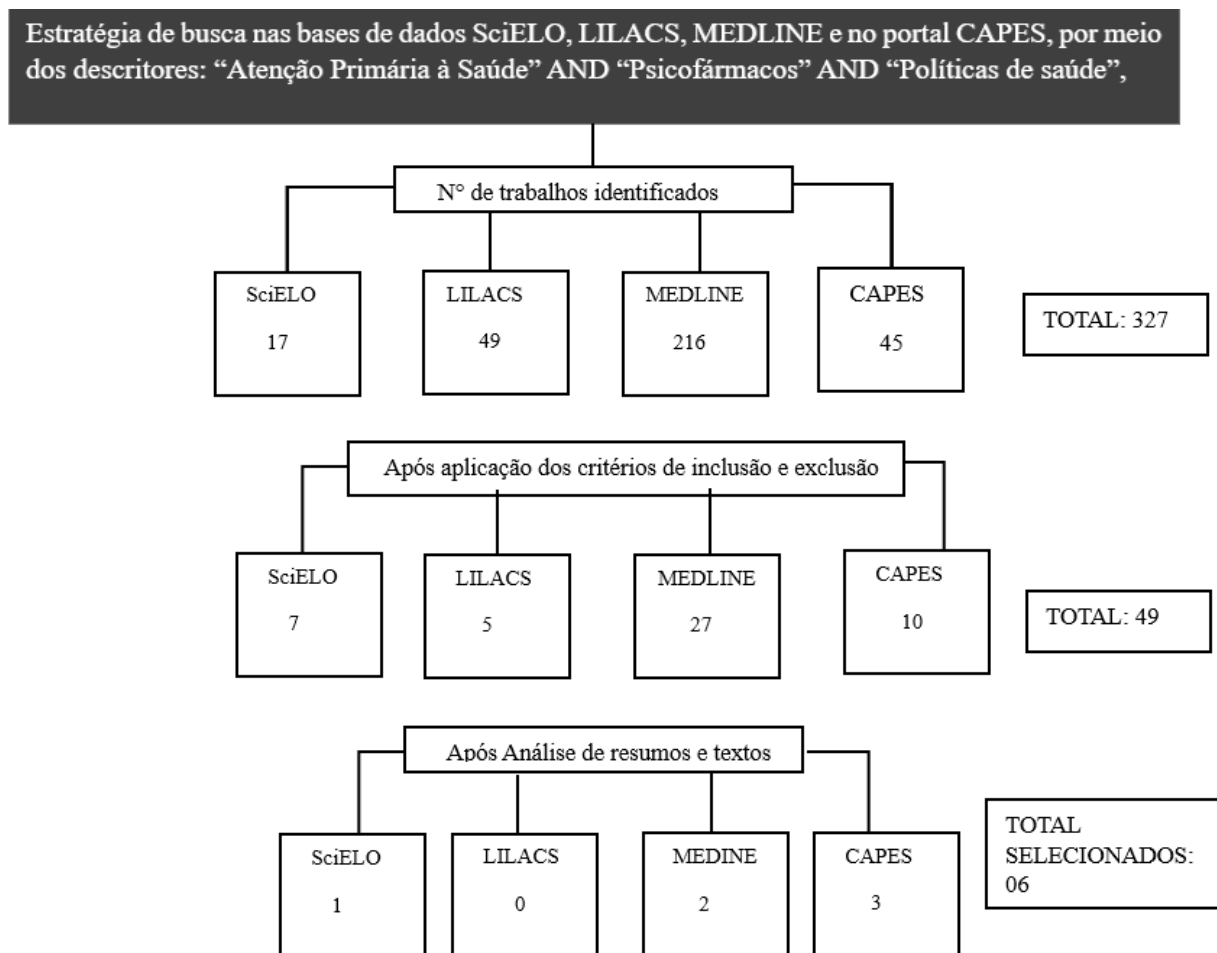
Estratégia de busca nas bases de dados SciELO, LILACS, MEDLINE e no portal CAPES, por meio dos descritores: "Atenção Primária à Saúde" AND "Psicofármacos" AND "Políticas de saúde",

N° de trabalhos identificados

SciELO
17

LILACS
49

MEDLINE
216

CAPES
45

TOTAL: 327

Após aplicação dos critérios de inclusão e exclusão

SciELO
7

LILACS
5

MEDLINE
27

CAPES
10

TOTAL: 49

Após Análise de resumos e textos

SciELO
1

LILACS
0

MEDINE
2

CAPES
3

TOTAL SELECIONADOS: 06